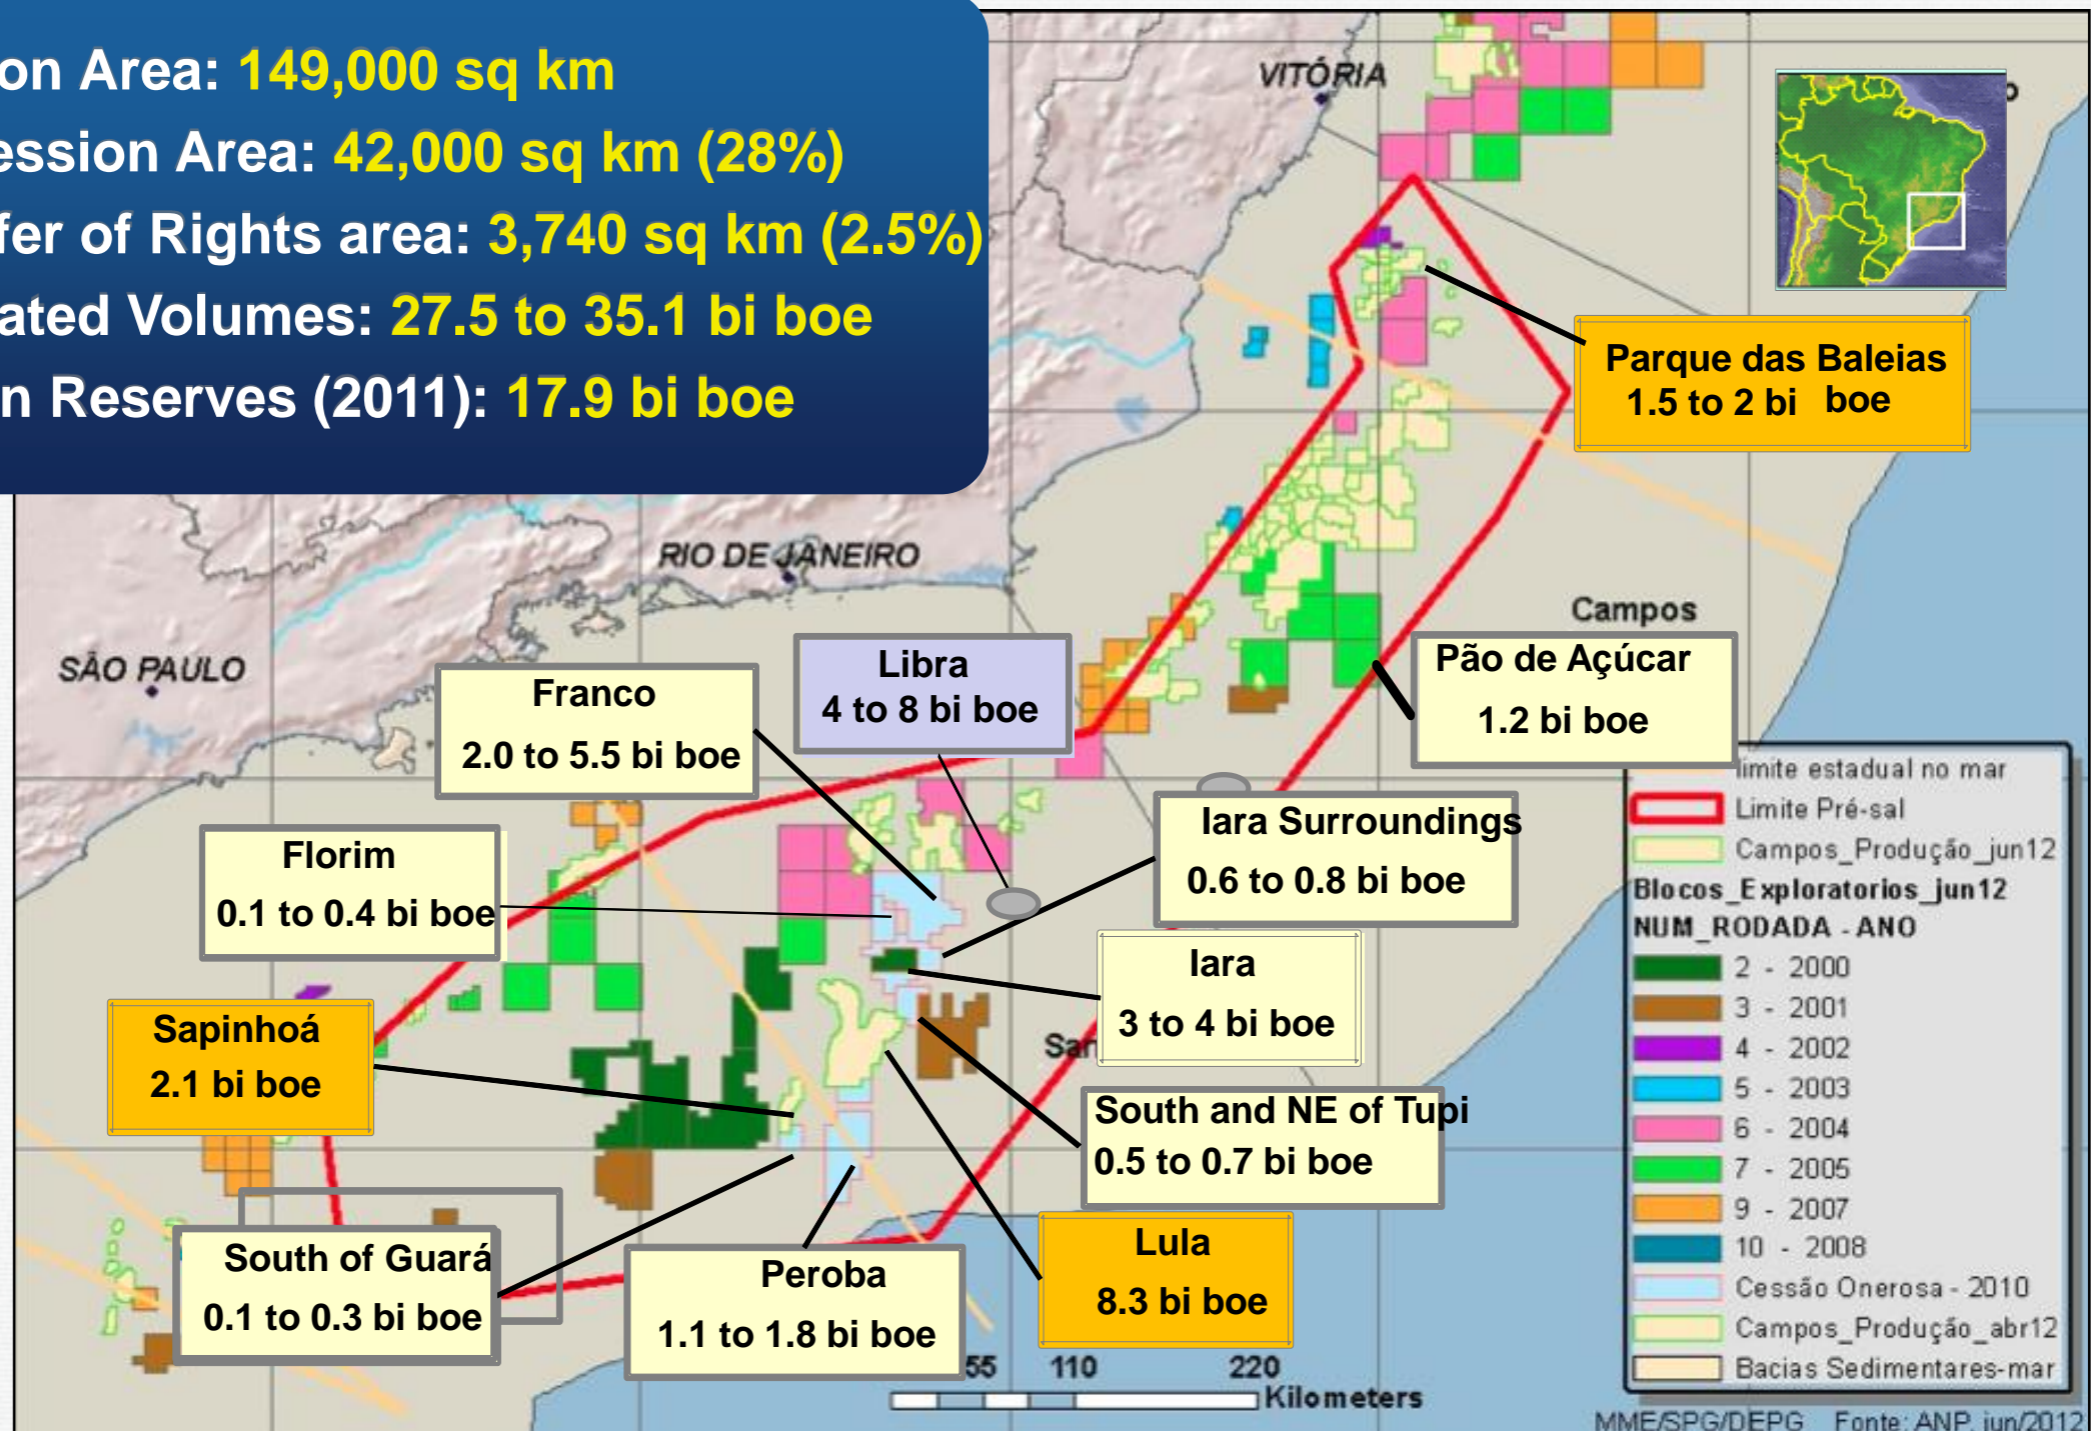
on Area: 149,000 sq km
ession Area: 42,000 sq km (28%)
fer of Rights area: 3,740 sq km (2.5%)
ated Volumes: 27.5 to 35.1 bi boe
n Reserves (2011): 17.9 bi boe

VITÓRIA

RIO DE JANEIRO

SÃO PAULO

Campos

Parque das Baleias
1.5 to 2 bi boe

Franco
2.0 to 5.5 bi boe

Libra
4 to 8 bi boe

Pão de Açúcar
1.2 bi boe

Florim
0.1 to 0.4 bi boe

Iara Surroundings
0.6 to 0.8 bi boe

Iara
3 to 4 bi boe

Sapinhoá
2.1 bi boe

San

South and NE of Tupi
0.5 to 0.7 bi boe

South of Guará
0.1 to 0.3 bi boe

Peroba
1.1 to 1.8 bi boe

Lula
8.3 bi boe

limite estadual no mar
Limite Pré-sal
Campos_Produção_jun12
Blocos_Exploratorios_jun12
NUM_RODADA - ANO
2 - 2000
3 - 2001
4 - 2002
5 - 2003
6 - 2004
7 - 2005
9 - 2007
10 - 2008
Cessão Onerosa - 2010
Campos_Produção_abr12
Bacias Sedimentares-mar

55 110 220
Kilometers

MME/SPG/DEPG Fonte: ANP, jun/2012